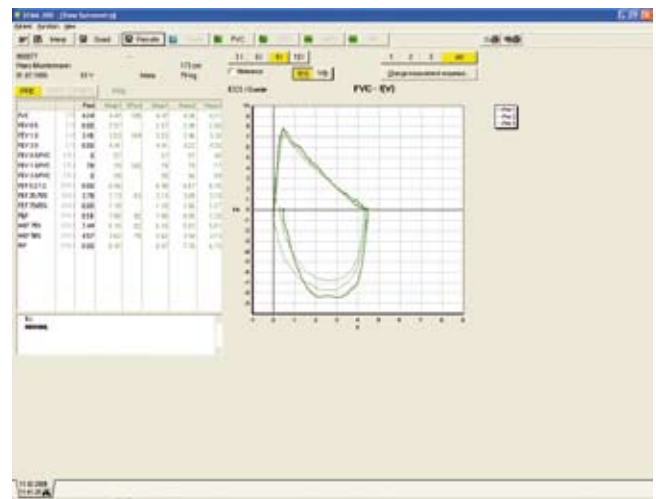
FVC - F(V)

FVC

PRE

FVC
FEV 0.5
FEV 1.0
FEV 3.0
FEV 0.5/FVC
FEV 1.0/FVC
FEV 3.0/FVC
FEF 0.2-1.2
FEF 25-75%
FEF 75-85%
PEF
MEF 75%
MEF 50%
FIF

Best
4.04
0.62
2.45
0.00
0
74
0
0.00
2.76
0.00
0.58
7.44
4.57
0.00

ECG / Curve

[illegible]